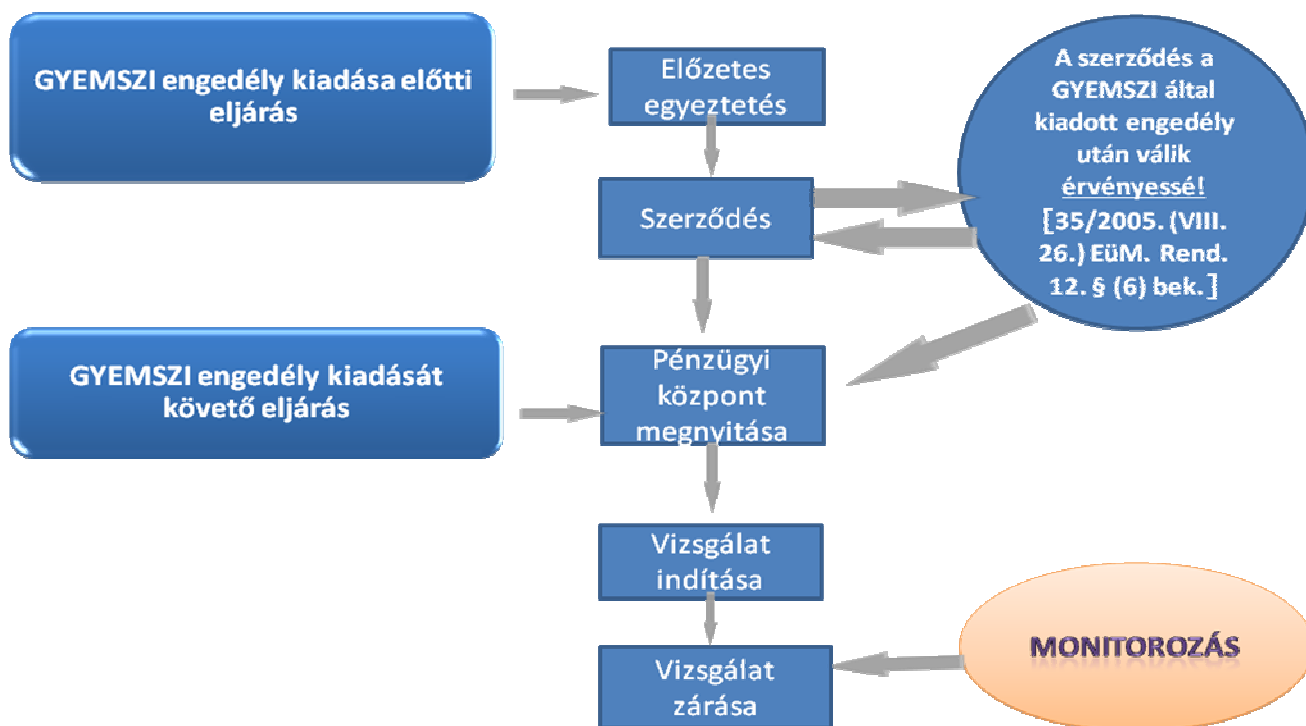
GYEMSZI engedély kiadása előtti eljárás

Előzetes egyeztetés

A szerződés a GYEMSZI által kiadott engedély után válik érvényessé! [35/2005. (VIII. 26.) EüM. Rend. 12. § (6) bek.]

Szerződés

GYEMSZI engedély kiadását követő eljárás

Pénzügyi központ megnyitása

Vizsgálat indítása

Vizsgálat zárása

MONITOROZÁS